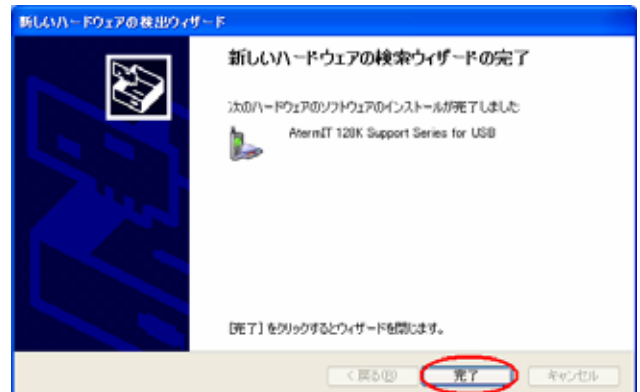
新しいハードウェアの検出ウィザード

新しいハードウェアの検索ウィザードの完了

次のハードウェアのソフトウェアのインストールが完了しました:

AtermIT 128K Support Series for USB

[完了] をクリックするとウィザードを閉じます。

< 戻る(B)

完了

キャンセル